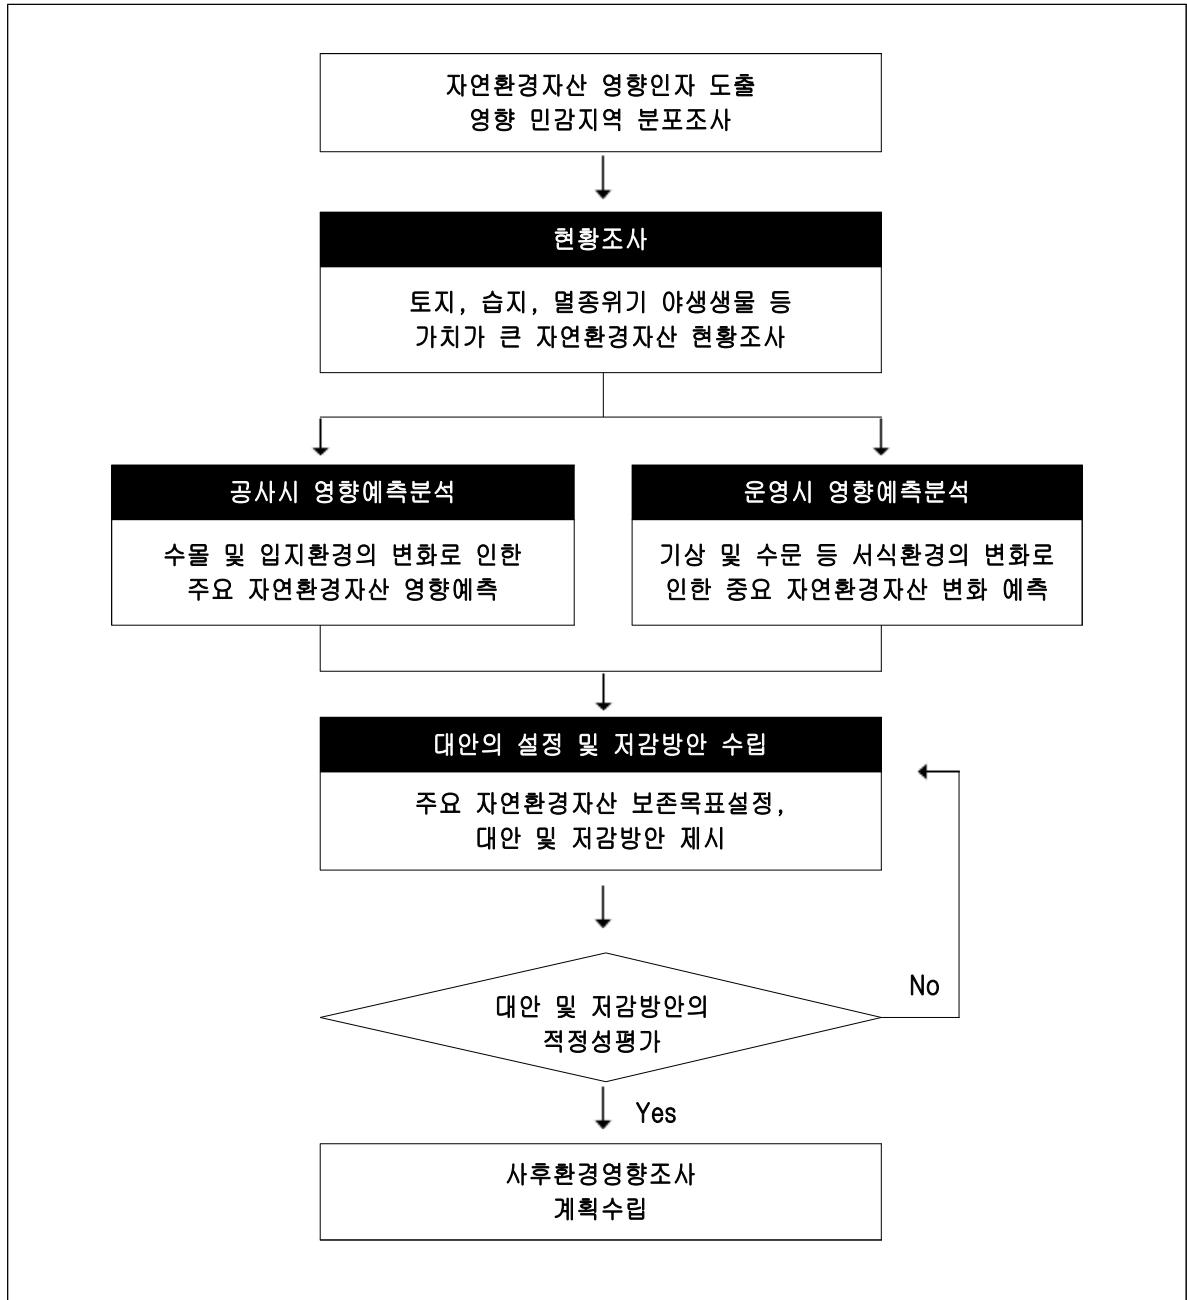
자연환경자산 영향인자 도출
영향 민감지역 분포조사

현황조사

토지, 습지, 멸종위기 야생생물 등
가치가 큰 자연환경자산 현황조사

공사시 영향예측분석

수몰 및 입지환경의 변화로 인한
주요 자연환경자산 영향예측

운영시 영향예측분석

기상 및 수문 등 서식환경의 변화로
인한 중요 자연환경자산 변화 예측

대안의 설정 및 저감방안 수립

주요 자연환경자산 보존목표설정,
대안 및 저감방안 제시

대안 및 저감방안의
적정성평가

No

Yes

사후환경영향조사
계획수립